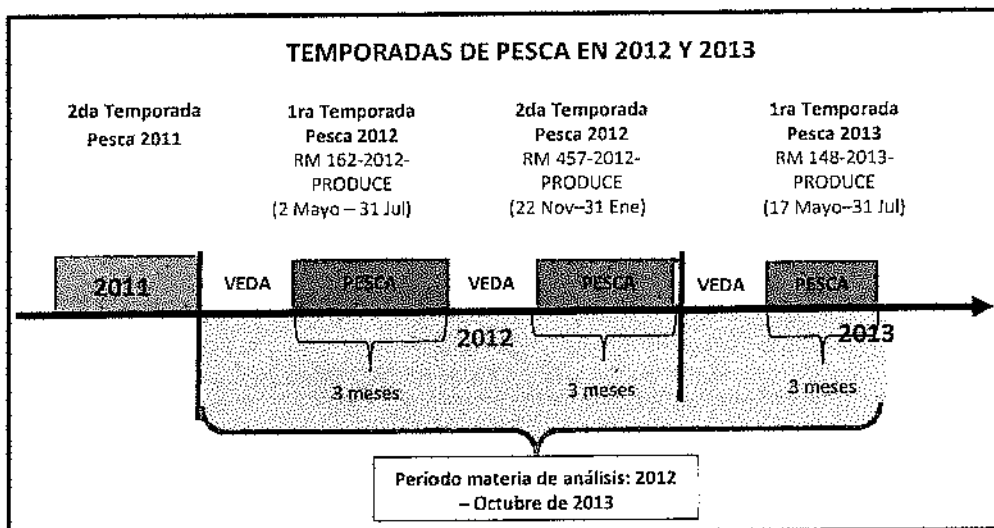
TEMPORADAS DE PESCA EN 2012 Y 2013

2da Temporada Pesca 2011

1ra Temporada Pesca 2012
RM 162-2012-PRODUCE
(2 Mayo – 31 Jul)

2da Temporada Pesca 2012
RM 457-2012-PRODUCE
(22 Nov–31 Ene)

1ra Temporada Pesca 2013
RM 148-2013-PRODUCE
(17 Mayo–31 Jul)

2011

VEDA

PESCA

VEDA

PESCA

VEDA

PESCA

2012

2013

3 meses

3 meses

3 meses

Periodo materia de análisis: 2012 – Octubre de 2013